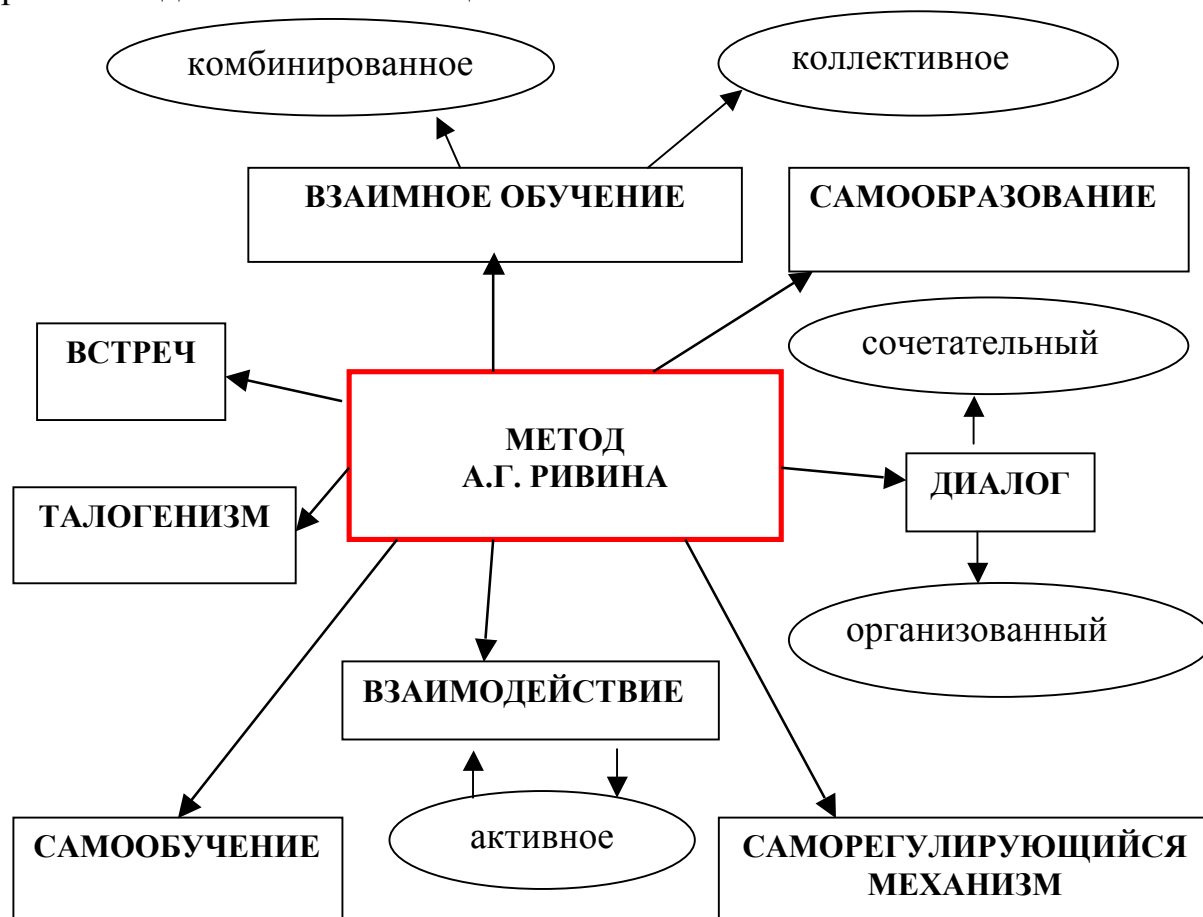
комбинированное

коллективное

ВЗАИМНОЕ ОБУЧЕНИЕ

САМООБРАЗОВАНИЕ

ВСТРЕЧ

сочетательный

МЕТОД
А.Г. РИВИНА

ДИАЛОГ

ТАЛОГЕНИЗМ

организованный

ВЗАИМОДЕЙСТВИЕ

САМООБУЧЕНИЕ

активное

САМОРЕГУЛИРУЮЩИЙСЯ МЕХАНИЗМ